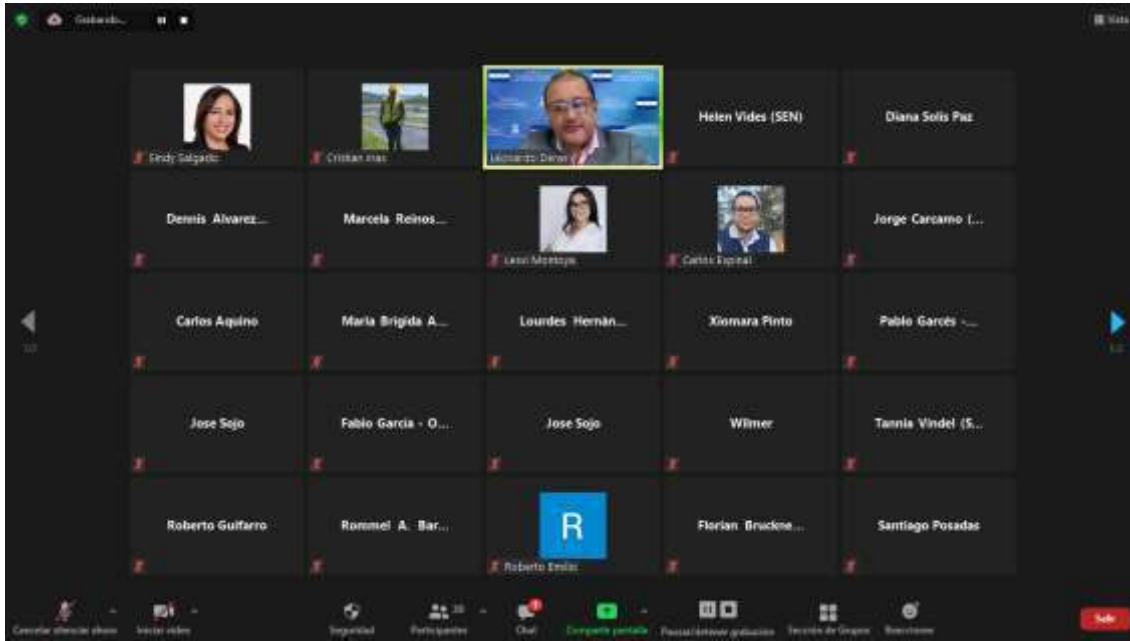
Grabando...

Vista

Eindy Salgado

Cristian Arias

Leonardo Deras

Helen Vides (SEN)

Diana Solis Paz

Dennis Alvarez...

Marcela Reinos...

Leoni Montoya

Carlos Espinal

Jorge Carcamo (...

Carlos Aquino

Maria Brigida A...

Lourdes Hernán...

Xiomara Pinto

Pablo Garcés -...

Jose Sojo

Fabio Garcia - O...

Jose Sojo

Wilmer

Tannia Vindel (S...

Roberto Gulfarro

Rommel A. Bar...

R

Roberto Emilio

Florian Bruckne...

Santiago Posadas

1/2

1/2

Cancelar silenciar ahora

Iniciar video

Seguridad

Participantes

Chat

Compartir pantalla

Pausar/detener grabación

Sección de Grupos

Reacciones

Salir